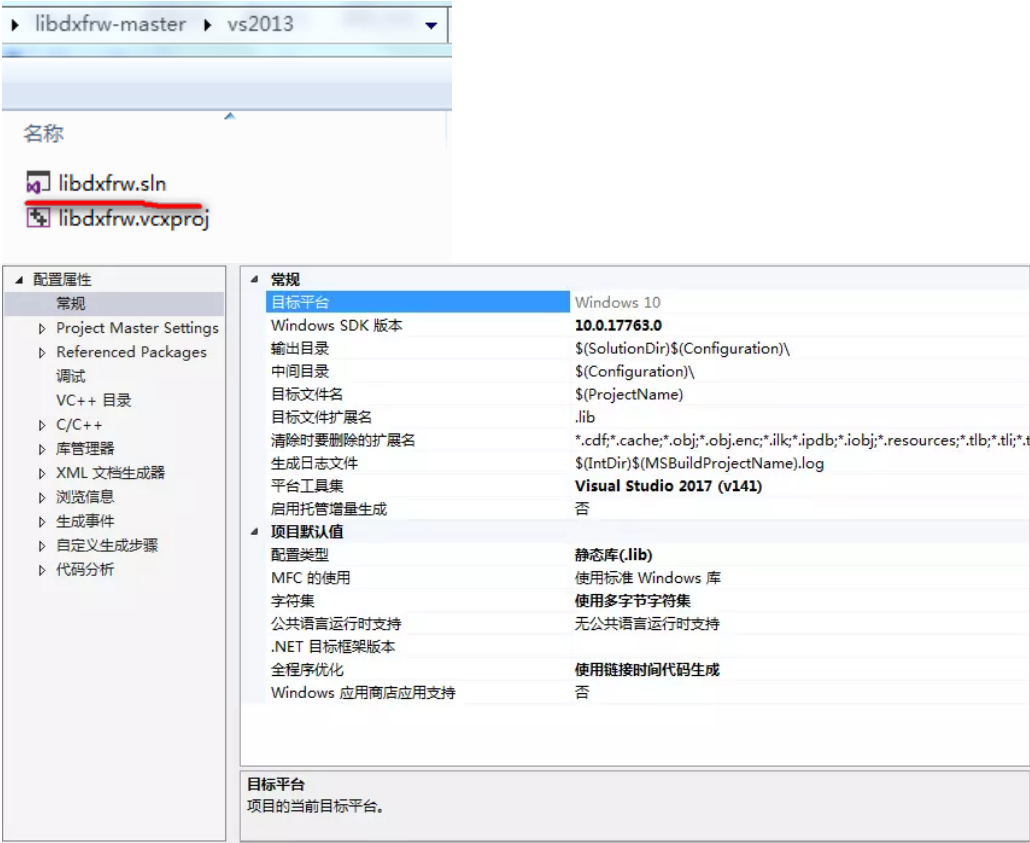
libdxfrw-master ▸ vs2013

名称

libdxfrw.sln

libdxfrw.vcxproj

配置属性
常规
Project Master Settings
Referenced Packages
调试
VC++ 目录
C/C++
库管理器
XML 文档生成器
浏览信息
生成事件
自定义生成步骤
代码分析

常规

| | |
|---|---|
| 目标平台 | Windows 10 |
| Windows SDK 版本 | 10.0.17763.0 |
| 输出目录 | $(SolutionDir)$(Configuration)\ |
| 中间目录 | $(Configuration)\ |
| 目标文件名 | $(ProjectName) |
| 目标文件扩展名 | .lib |
| 清除时要删除的扩展名 | *.cdf;*.cache;*.obj;*.obj.enc;*.ilk;*.ipdb;*.iobj;*.resources;*.tlb;*.tli;*.t |
| 生成日志文件 | $(IntDir)$(MSBuildProjectName).log |
| 平台工具集 | Visual Studio 2017 (v141) |
| 启用托管增量生成 | 否 |

项目默认值

| | |
|---|---|
| 配置类型 | 静态库(.lib) |
| MFC 的使用 | 使用标准 Windows 库 |
| 字符集 | 使用多字节字符集 |
| 公共语言运行时支持 | 无公共语言运行时支持 |
| .NET 目标框架版本 | |
| 全程序优化 | 使用链接时间代码生成 |
| Windows 应用商店应用支持 | 否 |

目标平台
项目的当前目标平台。